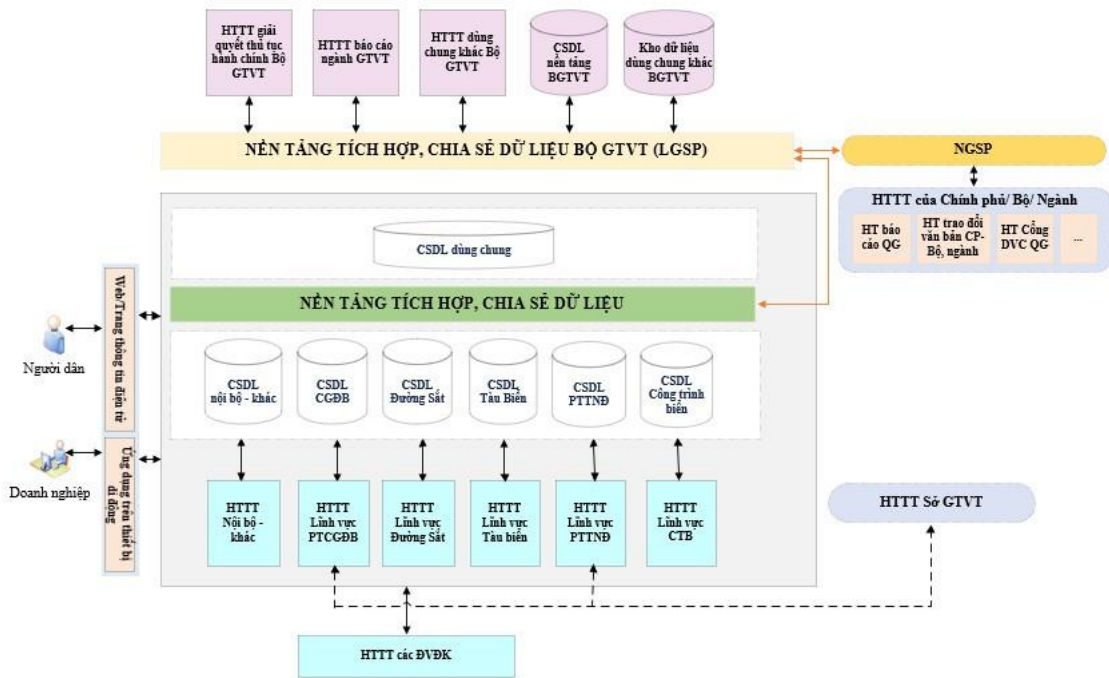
HTTT giải quyết thủ tục hành chính Bộ GTVT

HTTT báo cáo ngành GTVT

HTTT dùng chung khác Bộ GTVT

CSDL nền tảng BGTVT

Kho dữ liệu dùng chung khác BGTVT

NỀN TẢNG TÍCH HỢP, CHIA SẺ DỮ LIỆU BỘ GTVT (LGSP)

NGSP

HTTT của Chính phủ/ Bộ/ Ngành

HT báo cáo QG

HT trao đổi văn bản CP-Bộ, ngành

HT Cổng DVC QG

...

CSDL dùng chung

NỀN TẢNG TÍCH HỢP, CHIA SẺ DỮ LIỆU

Web/Trang thông tin điện tử

Người dân

Ứng dụng trên thiết bị di động

Doanh nghiệp

CSDL nội bộ - khác

CSDL CGĐB

CSDL Đường Sắt

CSDL Tàu Biển

CSDL PTTNĐ

CSDL Công trình biển

HTTT Nội bộ - khác

HTTT Lĩnh vực PTCGĐB

HTTT Lĩnh vực Đường Sắt

HTTT Lĩnh vực Tàu biển

HTTT Lĩnh vực PTTNĐ

HTTT Lĩnh vực CTB

HTTT Sở GTVT

HTTT các ĐVĐK